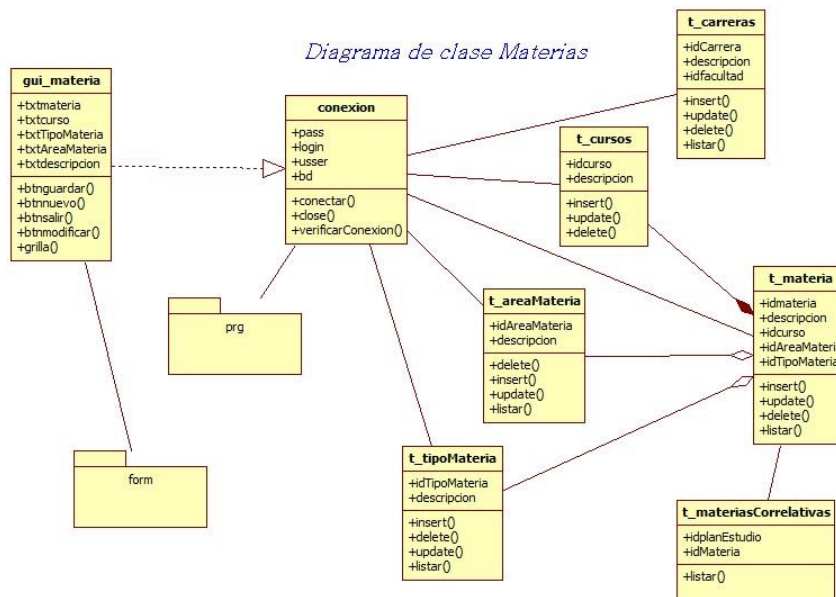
Diagrama de clase Materias

gui_materia
+txtmateria
+txtcurso
+txtTipoMateria
+txtAreaMateria
+txtdescripcion
+btnguardar()
+btnnuevo()
+btnsalir()
+btnmodificar()
+grilla()

conexion
+pass
+login
+usser
+bd
+conectar()
+close()
+verificarConexion()

t_carreras
+idCarrera
+descripcion
+idfacultad
+insert()
+update()
+delete()
+listar()

t_cursos
+idcurso
+descripcion
+insert()
+update()
+delete()

prg

t_areaMateria
+idAreaMateria
+descripcion
+delete()
+insert()
+update()
+listar()

t_materia
+idmateria
+descripcion
+idcurso
+idAreaMateri
+idTipoMateria
+insert()
+update()
+delete()
+listar()

form

t_tipoMateria
+idTipoMateria
+descripcion
+insert()
+delete()
+update()
+listar()

t_materiasCorrelativas
+idplanEstudio
+idMateria
+listar()